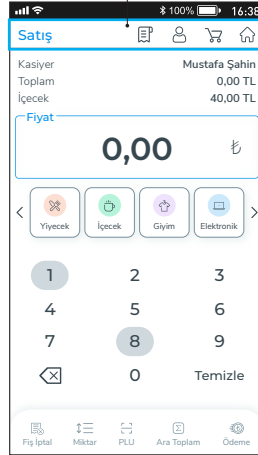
100% 16:38

Satış

| | |
|---|---|
| Kasiyer | Mustafa Şahin |
| Toplam | 0,00 TL |
| İçecek | 40,00 TL |

Fiyat
0,00 ₺

Yiyecek
İçecek
Giyim
Elektronik

1 2 3
4 5 6
7 8 9
0 Temizle

Fiş İptal
Miktar
PLU
Ara Toplam
Ödeme